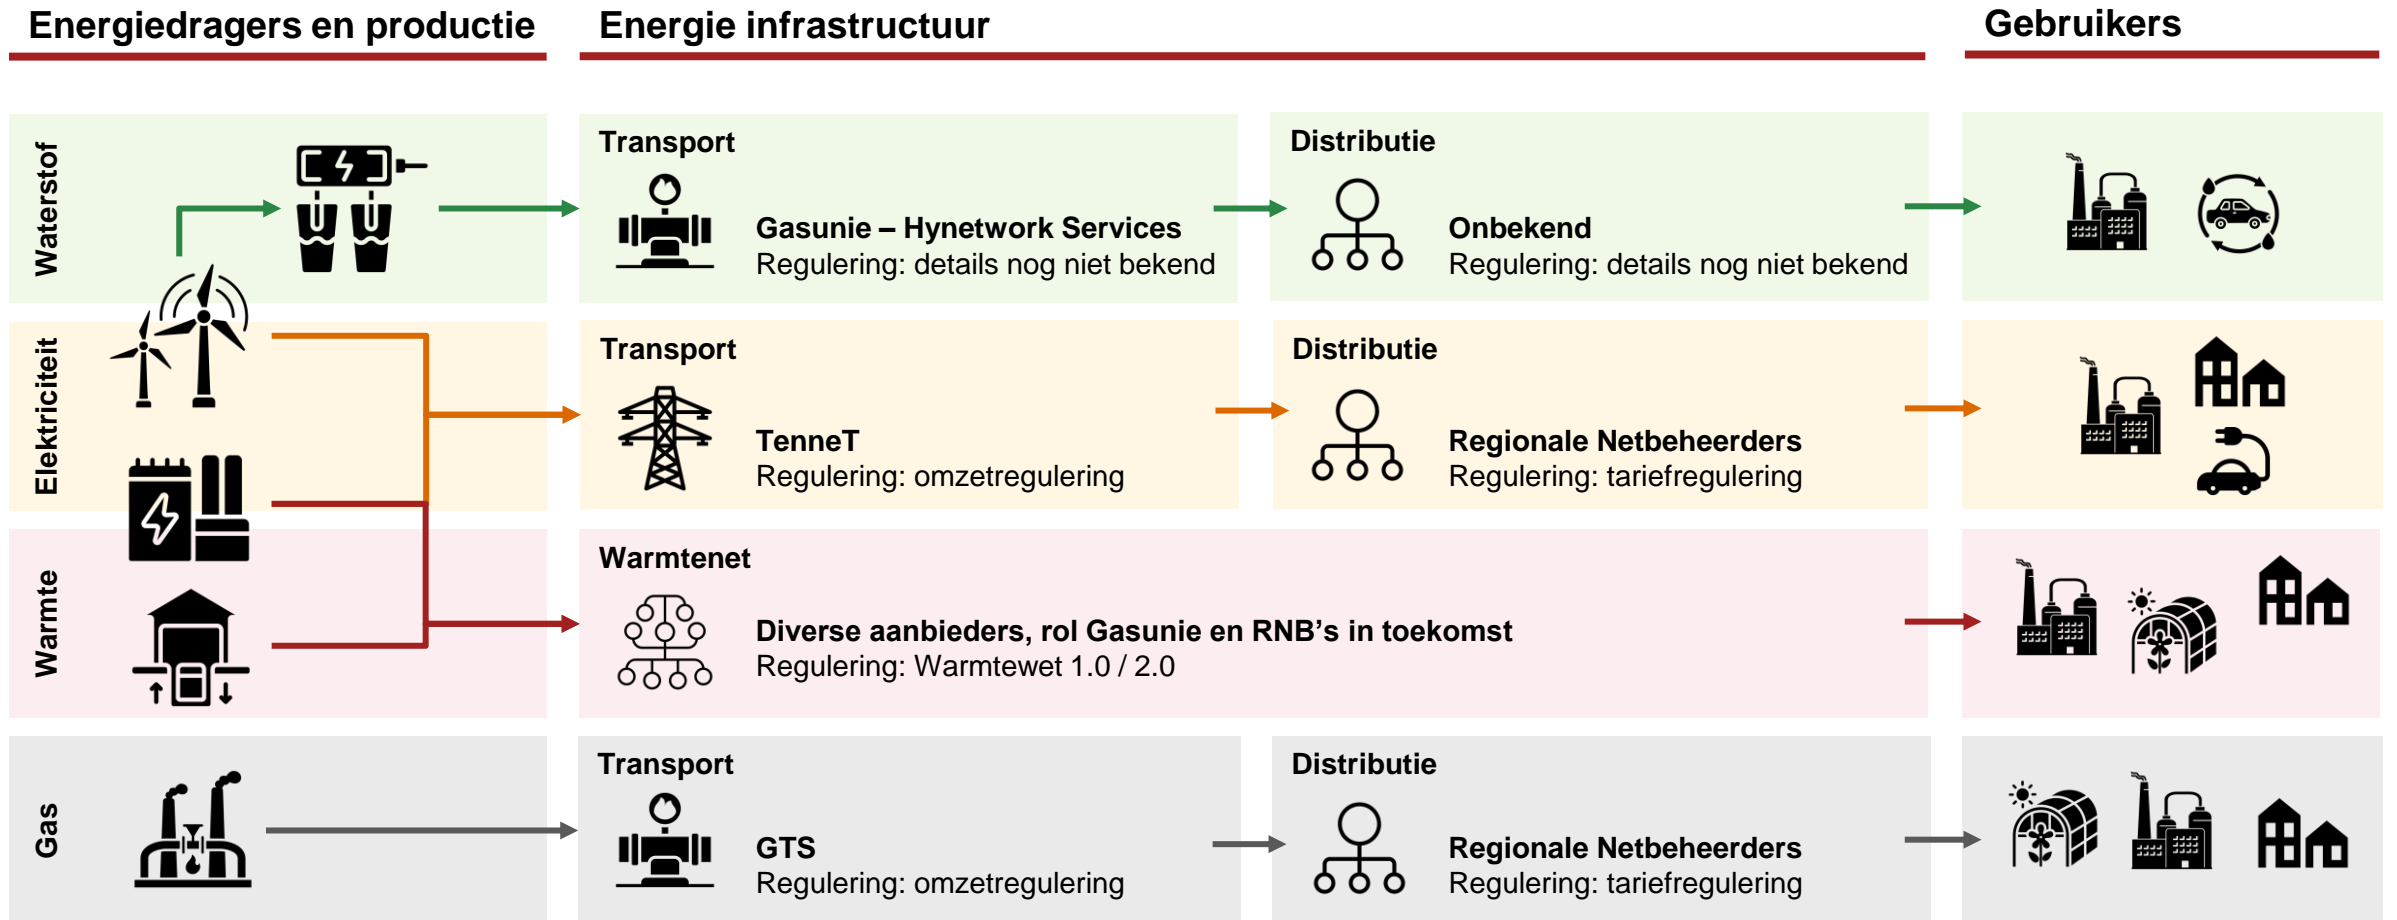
Energiedragers en productie

Energie infrastructuur

Gebruikers

Waterstof

Transport

Gasunie – Hynetwork Services
Regulering: details nog niet bekend

Distributie

Onbekend
Regulering: details nog niet bekend

Elektriciteit

Transport

TenneT
Regulering: omzetregulering

Distributie

Regionale Netbeheerders
Regulering: tariefregulering

Warmte

Warmtenet

Diverse aanbieders, rol Gasunie en RNB's in toekomst
Regulering: Warmtewet 1.0 / 2.0

Gas

Transport

GTS
Regulering: omzetregulering

Distributie

Regionale Netbeheerders
Regulering: tariefregulering